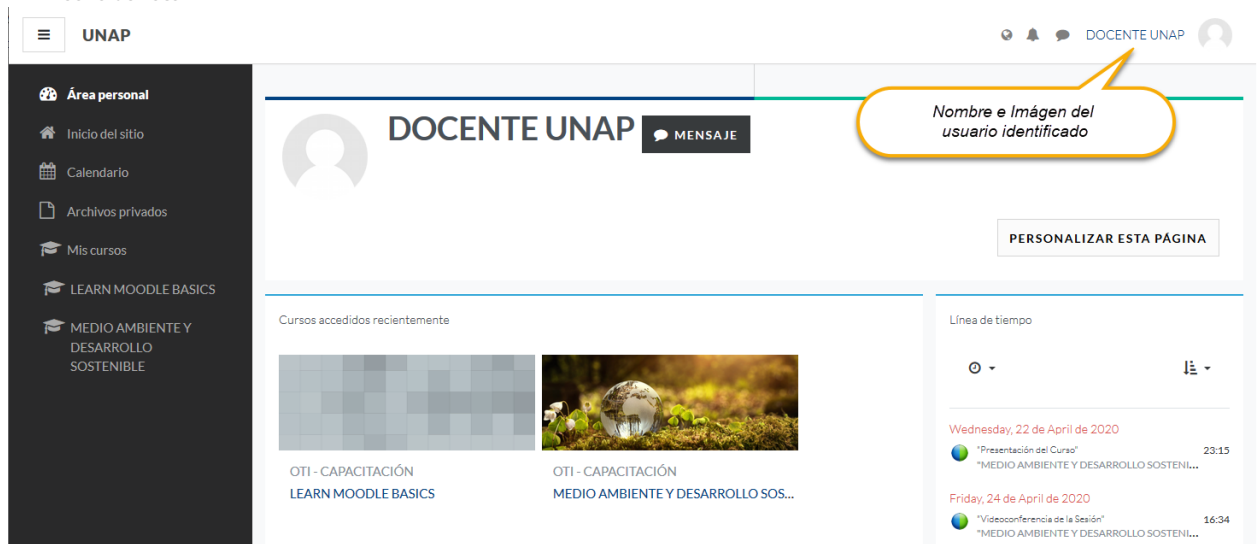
UNAP

DOCENTE UNAP

Área personal
Inicio del sitio
Calendario
Archivos privados
Mis cursos
LEARN MOODLE BASICS
MEDIO AMBIENTE Y DESARROLLO SOSTENIBLE

DOCENTE UNAP
MENSAJE

Nombre e Imágen del usuario identificado

PERSONALIZAR ESTA PÁGINA

Cursos accedidos recientemente

OTI - CAPACITACIÓN
LEARN MOODLE BASICS

OTI - CAPACITACIÓN
MEDIO AMBIENTE Y DESARROLLO SOS...

Línea de tiempo

Wednesday, 22 de April de 2020
"Presentación del Curso" 23:15
"MEDIO AMBIENTE Y DESARROLLO SOSTENI...

Friday, 24 de April de 2020
"Videoconferencia de la Sesión" 16:34
"MEDIO AMBIENTE Y DESARROLLO SOSTENI...